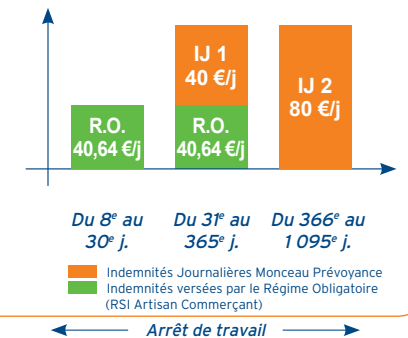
R.O.
40,64 €/j

IJ 1
40 €/j

R.O.
40,64 €/j

IJ 2
80 €/j

Du 8$^{e}$ au 30$^{e}$ j.

Du 31$^{e}$ au 365$^{e}$ j.

Du 366$^{e}$ au 1 095$^{e}$ j.

Indemnités Journalières Monceau Prévoyance

Indemnités versées par le Régime Obligatoire (RSI Artisan Commerçant)

Arrêt de travail